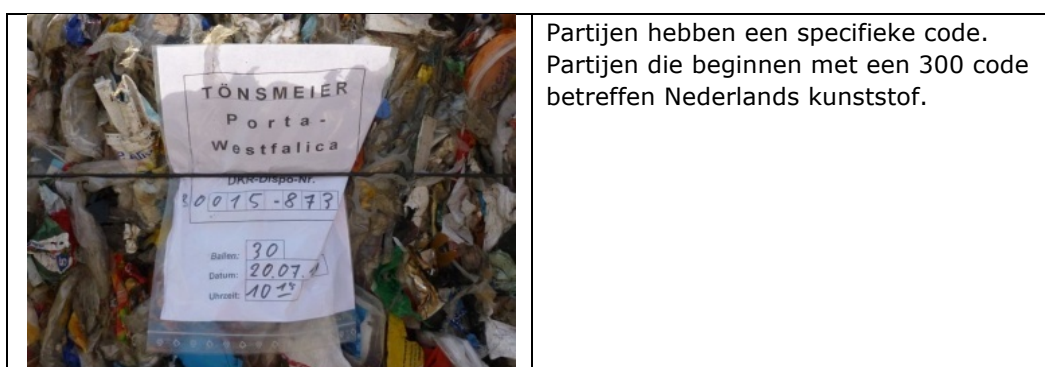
| TÖNSMEIER Porta-Westfalica DKR-Dispo-Nr. 300015-873 Ballen: 30 Datum: 20.07.1 Uhrzeit: 10 1⁴ | Partijen hebben een specifieke code. Partijen die beginnen met een 300 code betreffen Nederlands kunststof. |
|---|---|